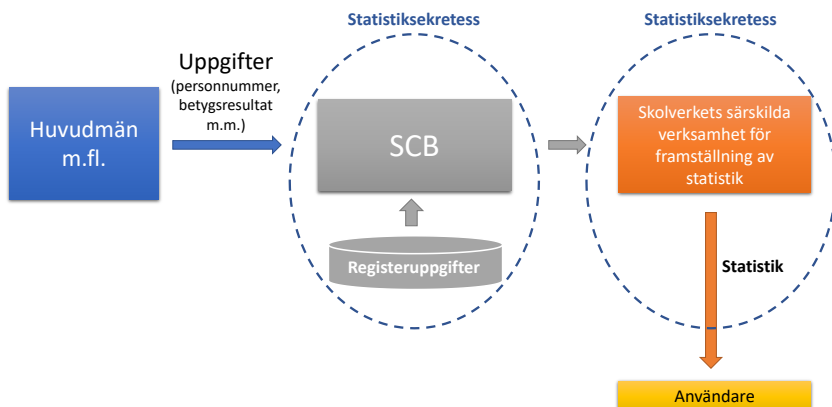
Statistiksekretess

Statistiksekretess

Huvudmän m.fl.

Uppgifter
(personnummer, betygsresultat m.m.)

SCB

Registeruppgifter

Skolverkets särskilda verksamhet för framställning av statistik

Statistik

Användare